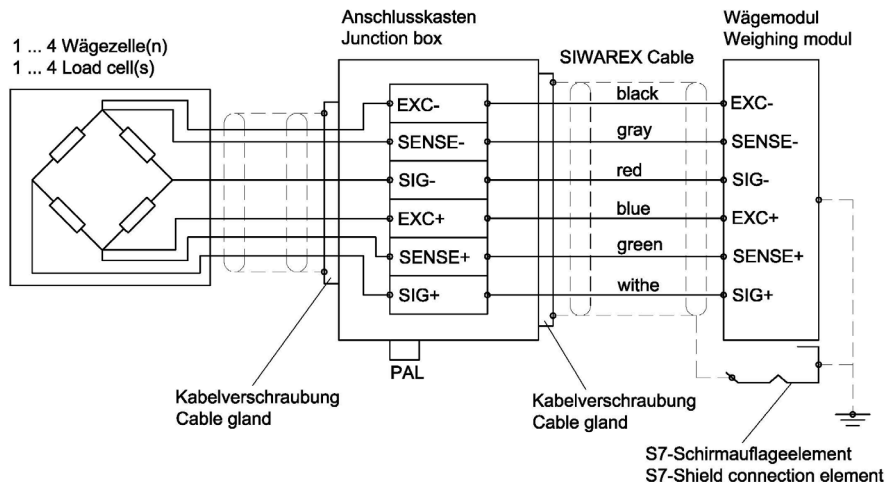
1 ... 4 Wägezelle(n)
1 ... 4 Load cell(s)

Anschlusskasten
Junction box

EXC-
SENSE-
SIG-
EXC+
SENSE+
SIG+

PAL

SIWAREX Cable

black
gray
red
blue
green
withe

Wägemodul
Weighing modul

EXC-
SENSE-
SIG-
EXC+
SENSE+
SIG+

Kabelverschraubung
Cable gland

Kabelverschraubung
Cable gland

S7-Schirmauflageelement
S7-Shield connection element